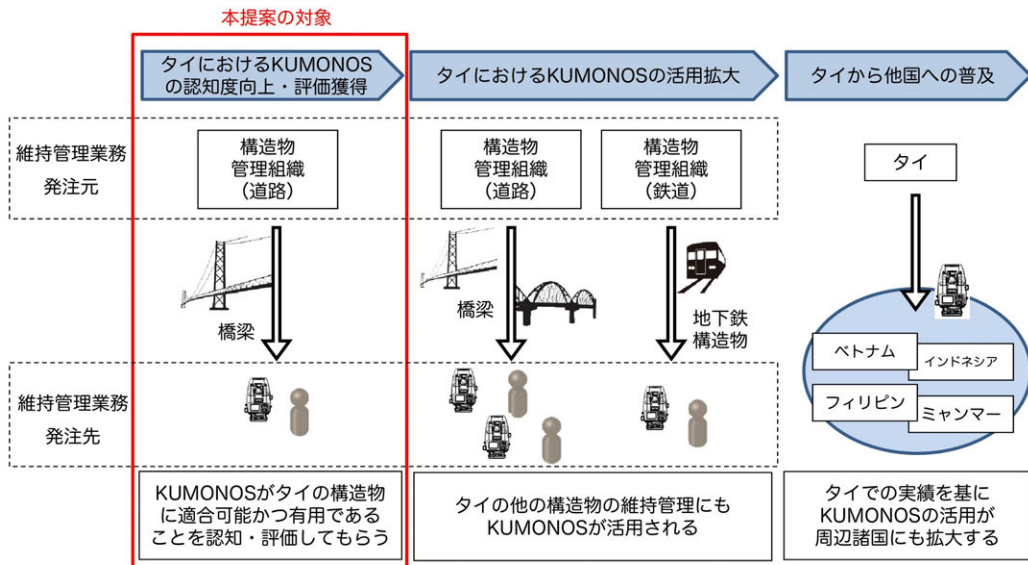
本提案の対象

タイにおけるKUMONOSの認知度向上・評価獲得

タイにおけるKUMONOSの活用拡大

タイから他国への普及

維持管理業務発注元

構造物管理組織（道路）

構造物管理組織（道路）

構造物管理組織（鉄道）

タイ

橋梁

橋梁

地下鉄構造物

ベトナム

インドネシア

フィリピン

ミャンマー

維持管理業務発注先

KUMONOSがタイの構造物に適合可能かつ有用であることを認知・評価してもらう

タイの他の構造物の維持管理にもKUMONOSが活用される

タイでの実績を基にKUMONOSの活用が周辺諸国にも拡大する